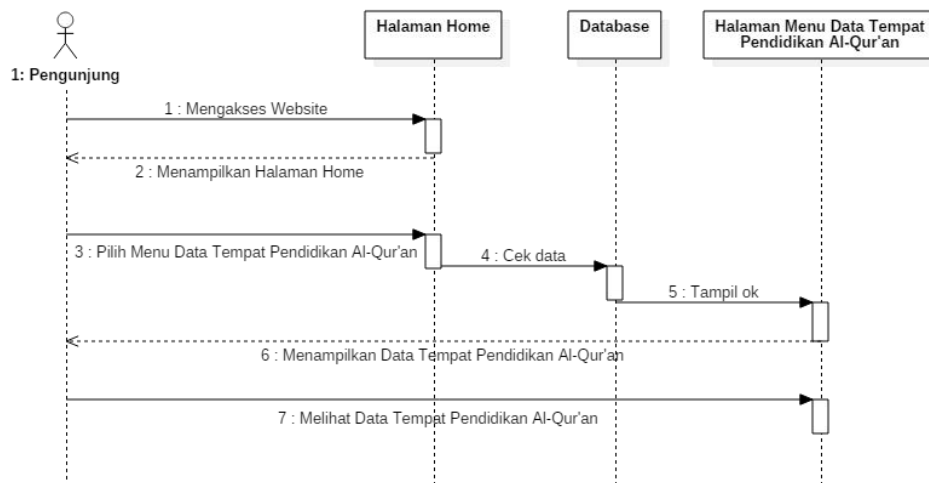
1: Pengunjung

Halaman Home

Database

Halaman Menu Data Tempat Pendidikan Al-Qur'an

1 : Mengakses Website

2 : Menampilkan Halaman Home

3 : Pilih Menu Data Tempat Pendidikan Al-Qur'an

4 : Cek data

5 : Tampil ok

6 : Menampilkan Data Tempat Pendidikan Al-Qur'an

7 : Melihat Data Tempat Pendidikan Al-Qur'an